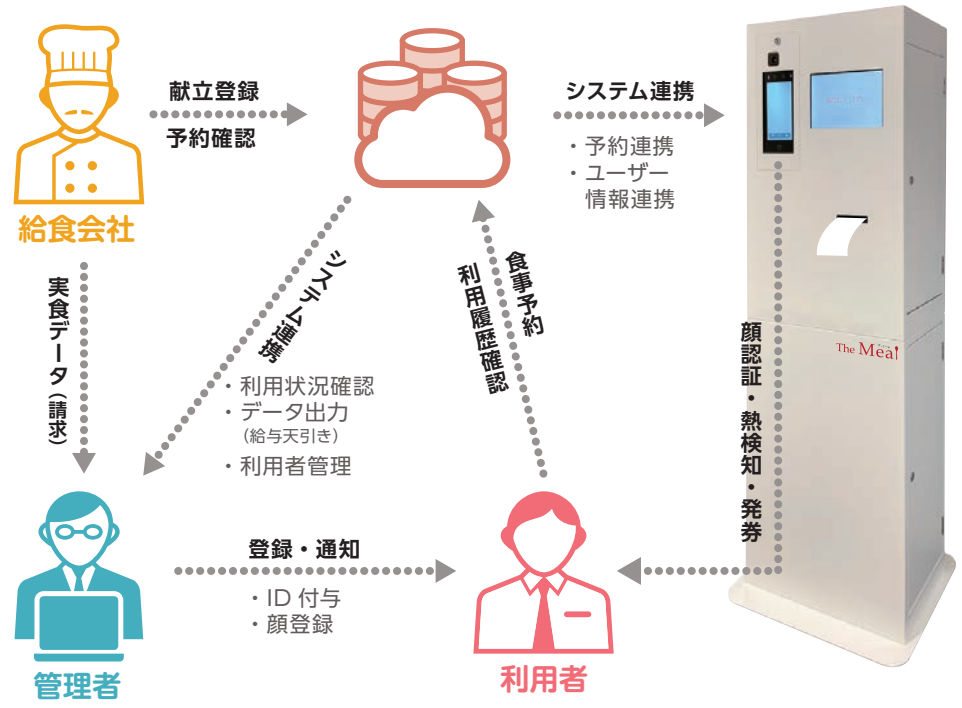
献立登録

予約確認

システム連携

・予約連携
・ユーザー情報連携

給食会社

実食データ（請求）

システム連携

・利用状況確認
・データ出力
（給与天引き）
・利用者管理

食事予約

利用履歴確認

顔認証・熱検知・発券

The Meal

登録・通知

・ID 付与
・顔登録

管理者

利用者